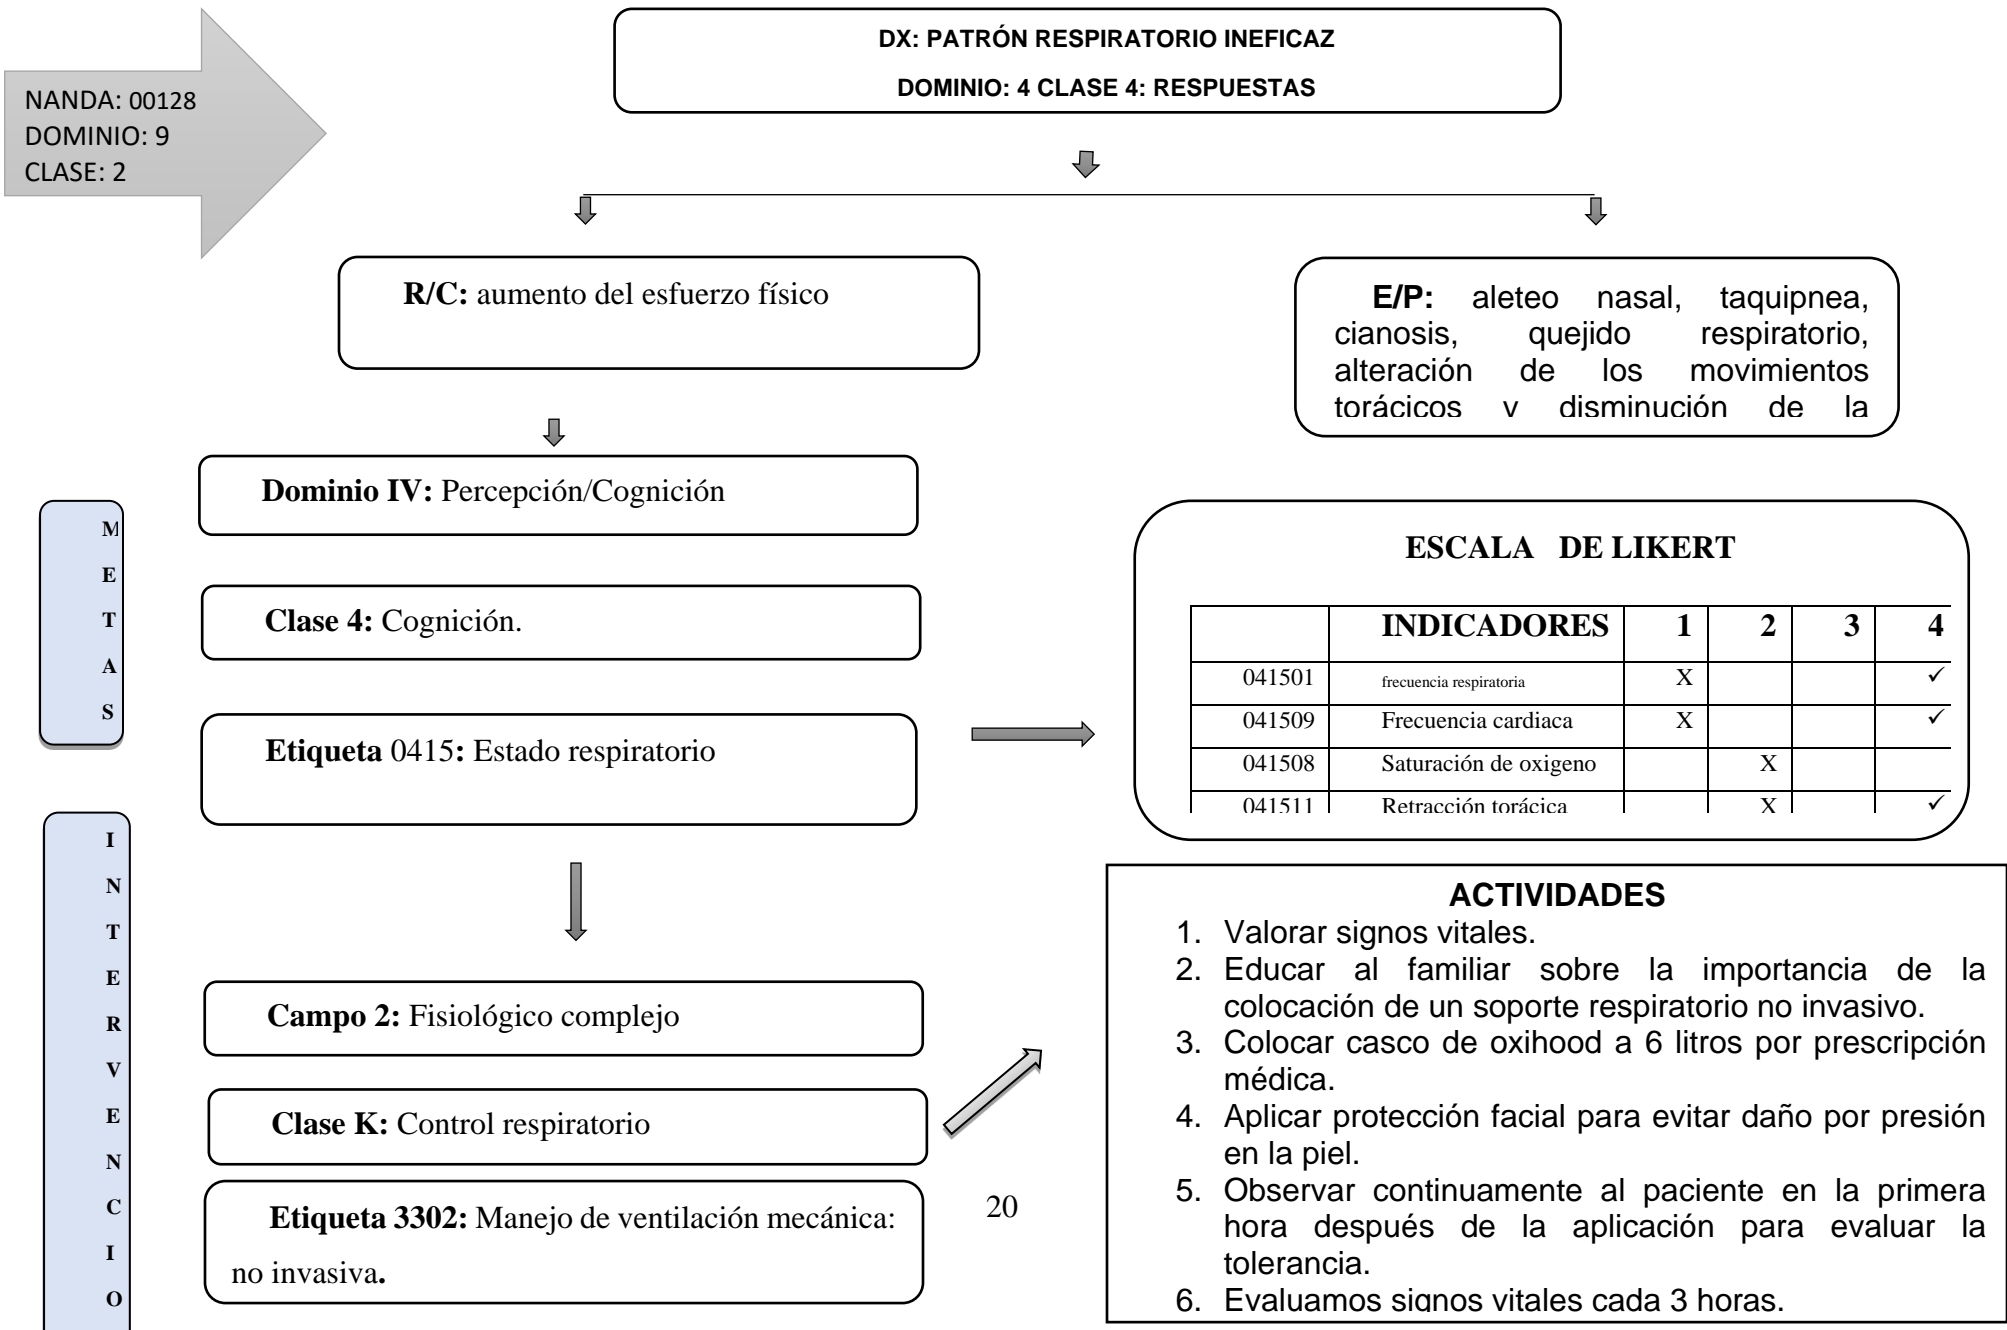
NANDA: 00128
DOMINIO: 9
CLASE: 2

DX: PATRÓN RESPIRATORIO INEFICAZ

DOMINIO: 4 CLASE 4: RESPUESTAS

R/C: aumento del esfuerzo físico

E/P: aleteo nasal, taquipnea, cianosis, quejido respiratorio, alteración de los movimientos torácicos y disminución de la

M
E
T
A
S

Dominio IV: Percepción/Cognición

Clase 4: Cognición.

Etiqueta 0415: Estado respiratorio

ESCALA DE LIKERT

| | INDICADORES | 1 | 2 | 3 | 4 |
|---|---|---|---|---|---|
| 041501 | frecuencia respiratoria | X | | | ✓ |
| 041509 | Frecuencia cardiaca | X | | | ✓ |
| 041508 | Saturación de oxigeno | | X | | |
| 041511 | Retracción torácica | | X | | ✓ |

I
N
T
E
R
V
E
N
C
I
O

Campo 2: Fisiológico complejo

Clase K: Control respiratorio

Etiqueta 3302: Manejo de ventilación mecánica: no invasiva.

20

ACTIVIDADES
1. Valorar signos vitales.
2. Educar al familiar sobre la importancia de la colocación de un soporte respiratorio no invasivo.
3. Colocar casco de oxihood a 6 litros por prescripción médica.
4. Aplicar protección facial para evitar daño por presión en la piel.
5. Observar continuamente al paciente en la primera hora después de la aplicación para evaluar la tolerancia.
6. Evaluamos signos vitales cada 3 horas.